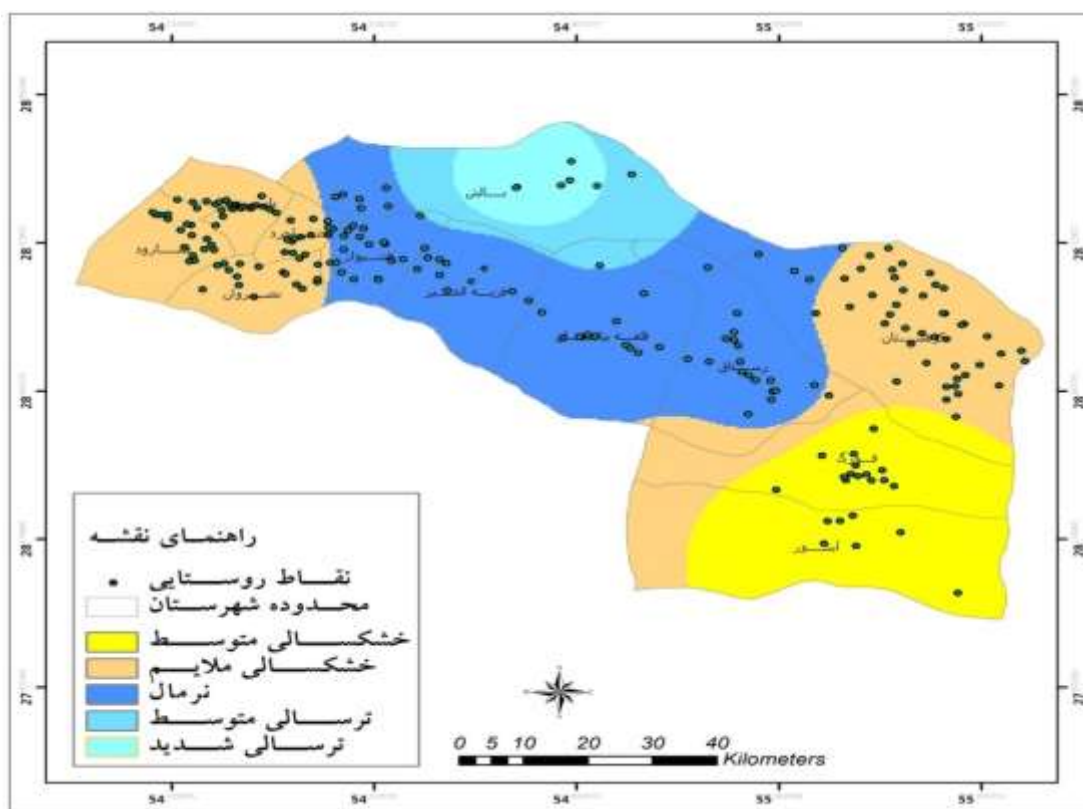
54
54
54
55
55
28
28
28
28
27
28
28
28
28
27

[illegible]
فارود
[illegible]
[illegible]
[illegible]
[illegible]
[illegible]
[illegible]
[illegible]
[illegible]
فورک
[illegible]

راهنمای نقشه
نقاط روستایی
محدوده شهرستان
خشکسالی متوسط
خشکسالی ملایم
نرمال
ترسالی متوسط
ترسالی شدید

0 5 10 20 30 40 Kilometers

54
54
54
55
55